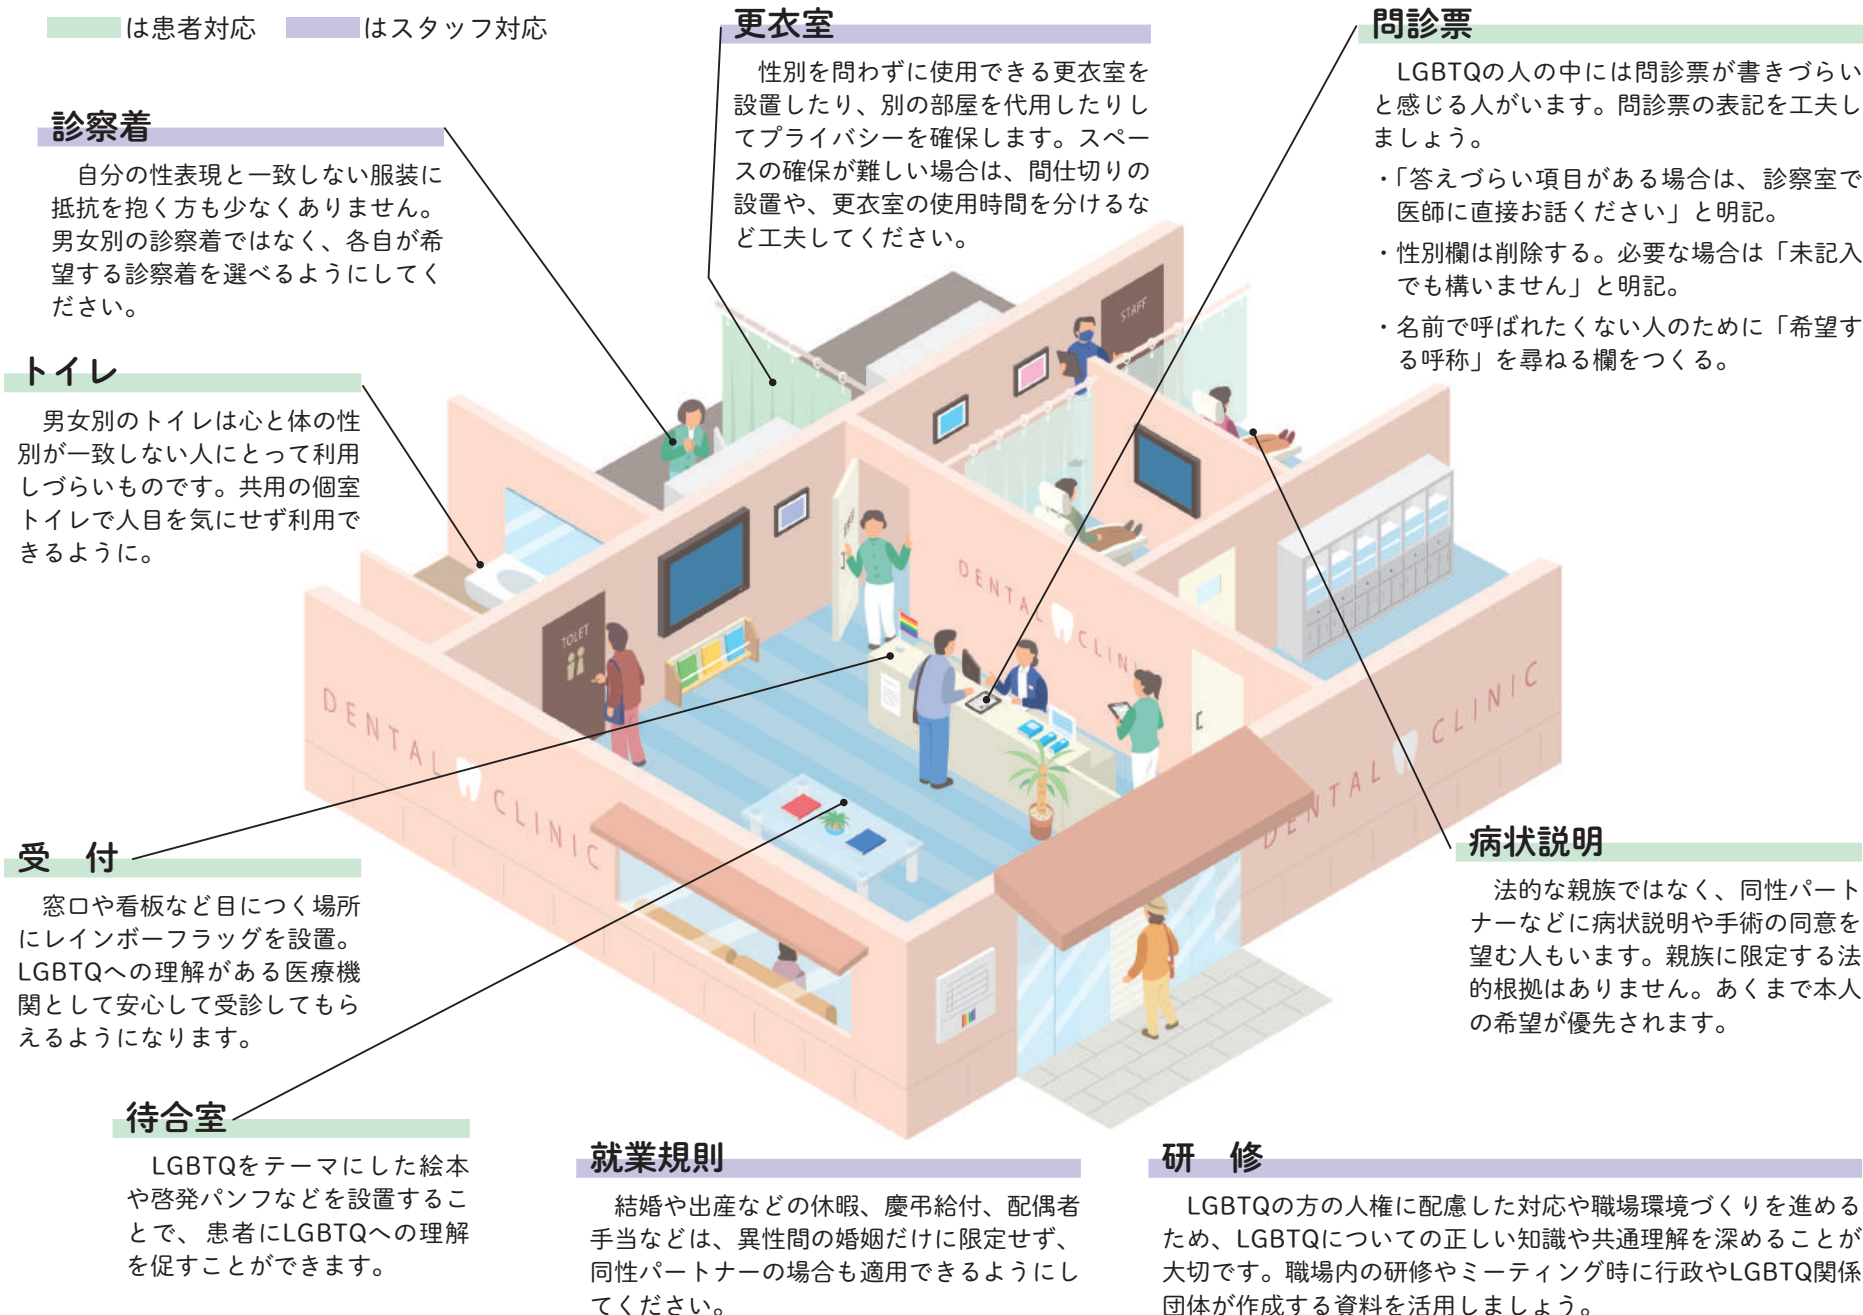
は患者対応　はスタッフ対応

更衣室

性別を問わずに使用できる更衣室を設置したり、別の部屋を代用したりしてプライバシーを確保します。スペースの確保が難しい場合は、間仕切りの設置や、更衣室の使用時間を分けるなど工夫してください。

問診票

LGBTQの人の中には問診票が書きづらいと感じる人がいます。問診票の表記を工夫しましょう。

・「答えづらい項目がある場合は、診察室で医師に直接お話ください」と明記。

・性別欄は削除する。必要な場合は「未記入でも構いません」と明記。

・名前で呼ばれたくない人のために「希望する呼称」を尋ねる欄をつくる。

診察着

自分の性表現と一致しない服装に抵抗を抱く方も少なくありません。男女別の診察着ではなく、各自が希望する診察着を選べるようにしてください。

トイレ

男女別のトイレは心と体の性別が一致しない人にとって利用しづらいものです。共用の個室トイレで人目を気にせず利用できるように。

STAFF

TOILET

DENTAL CLINIC

DENTAL CLINIC

DENTAL CLINIC

DENTAL CLINIC

病状説明

法的な親族ではなく、同性パートナーなどに病状説明や手術の同意を望む人もいます。親族に限定する法的根拠はありません。あくまで本人の希望が優先されます。

受　付

窓口や看板など目につく場所にレインボーフラッグを設置。LGBTQへの理解がある医療機関として安心して受診してもらえるようになります。

待合室

LGBTQをテーマにした絵本や啓発パンフなどを設置することで、患者にLGBTQへの理解を促すことができます。

就業規則

結婚や出産などの休暇、慶弔給付、配偶者手当などは、異性間の婚姻だけに限定せず、同性パートナーの場合も適用できるようにしてください。

研　修

LGBTQの方の人権に配慮した対応や職場環境づくりを進めるため、LGBTQについての正しい知識や共通理解を深めることが大切です。職場内の研修やミーティング時に行政やLGBTQ関係団体が作成する資料を活用しましょう。